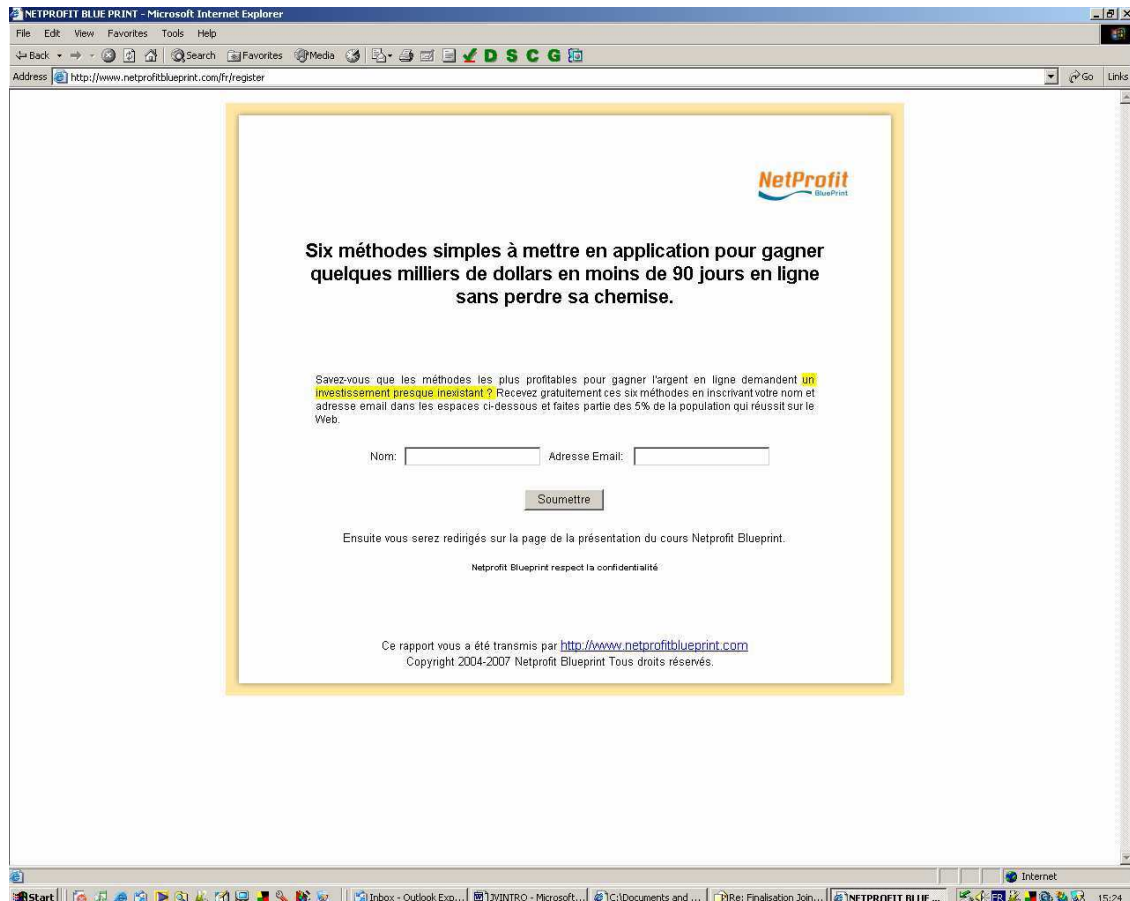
NETPROFIT BLUE PRINT - Microsoft Internet Explorer

File Edit View Favorites Tools Help

Back Search Favorites Media D S C G

Address http://www.netprofitblueprint.com/fr/register

Go Links

NetProfit BluePrint

Six méthodes simples à mettre en application pour gagner quelques milliers de dollars en moins de 90 jours en ligne sans perdre sa chemise.

Savez-vous que les méthodes les plus profitables pour gagner l'argent en ligne demandent un investissement presque inexistant ? Recevez gratuitement ces six méthodes en inscrivant votre nom et adresse email dans les espaces ci-dessous et faites partie des 5% de la population qui réussit sur le Web.

Nom: Adresse Email:

Soumettre

Ensuite vous serez redirigés sur la page de la présentation du cours Netprofit Blueprint.

Netprofit Blueprint respect la confidentialité

Ce rapport vous a été transmis par http://www.netprofitblueprint.com
Copyright 2004-2007 Netprofit Blueprint Tous droits réservés.

Internet

Start Inbox - Outlook Exp... JVINTRO - Microsoft... C:\Documents and ... Re: Finalisation Join... NETPROFIT BLUE ... FR 15:24